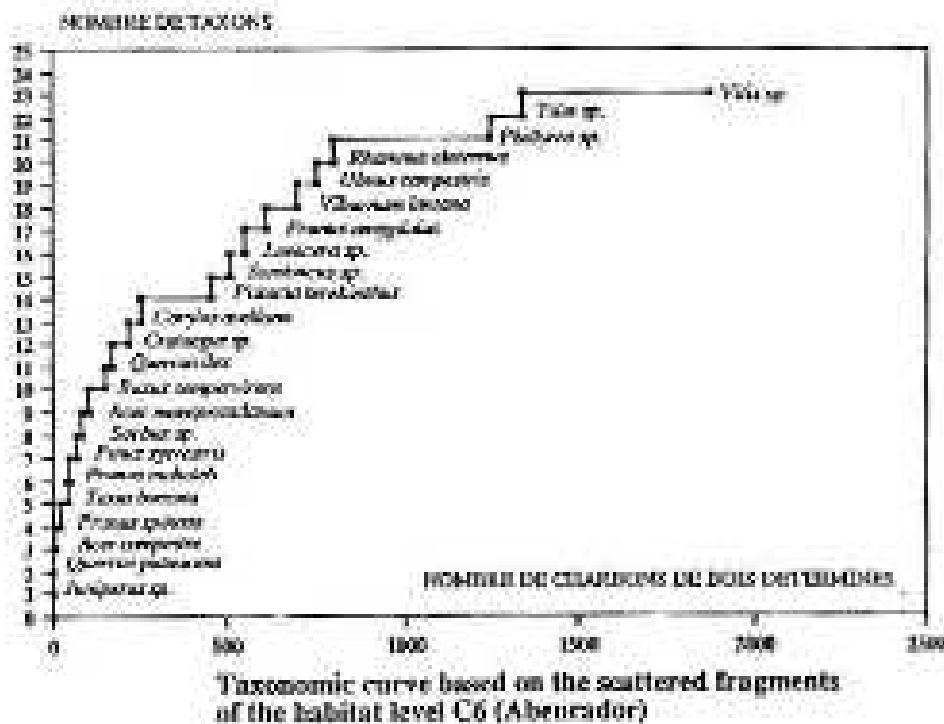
NOMBRE DE TAXONS

25
24
23
22
21
20
19
18
17
16
15
14
13
12
11
10
9
8
7
6
5
4
3
2
1
0

Vitis sp.
Tilia sp.
Pistacea sp.
Rhamnus alaternus
Ulmus campestris
Viburnum lantana
Prunus amygdalus
Lonicera sp.
Sambucus sp.
Fraxinus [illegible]
Corylus avellana
Crataegus sp.
Quercus ilex
Buxus sempervirens
Acer monspessulanum
Sorbus sp.
Pinus sylvestris
Prunus mahaleb
Taxus baccata
Prunus spinosa
Acer campestre
Quercus pubescens
Juniperus sp.

NOMBRE DE CHARBONS DE BOIS DETERMINES

0 500 1000 1500 2000 2500

Taxonomic curve based on the scattered fragments of the habitat level C6 (Abeurador)